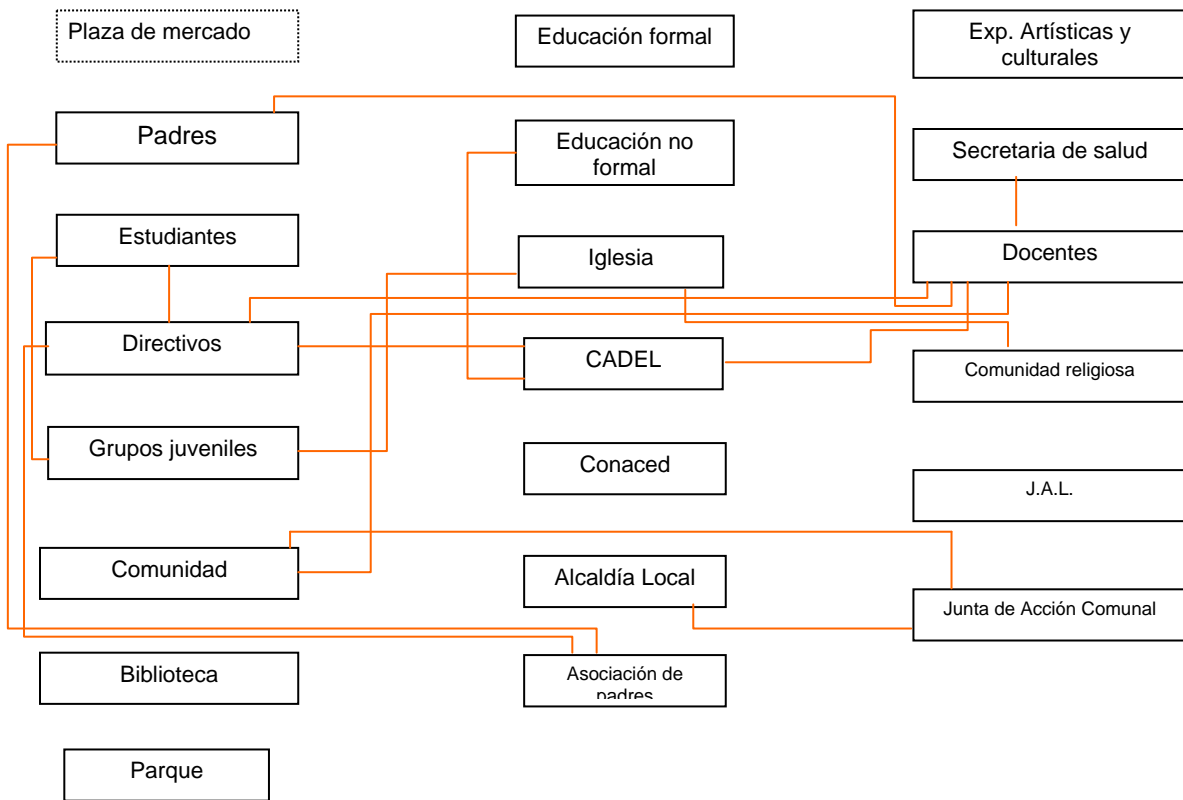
Plaza de mercado

Educación formal

Exp. Artísticas y culturales

Padres

Educación no formal

Secretaria de salud

Estudiantes

Iglesia

Docentes

Directivos

CADEL

Comunidad religiosa

Grupos juveniles

Conaced

J.A.L.

Comunidad

Alcaldía Local

Junta de Acción Comunal

Biblioteca

Asociación de padres

Parque